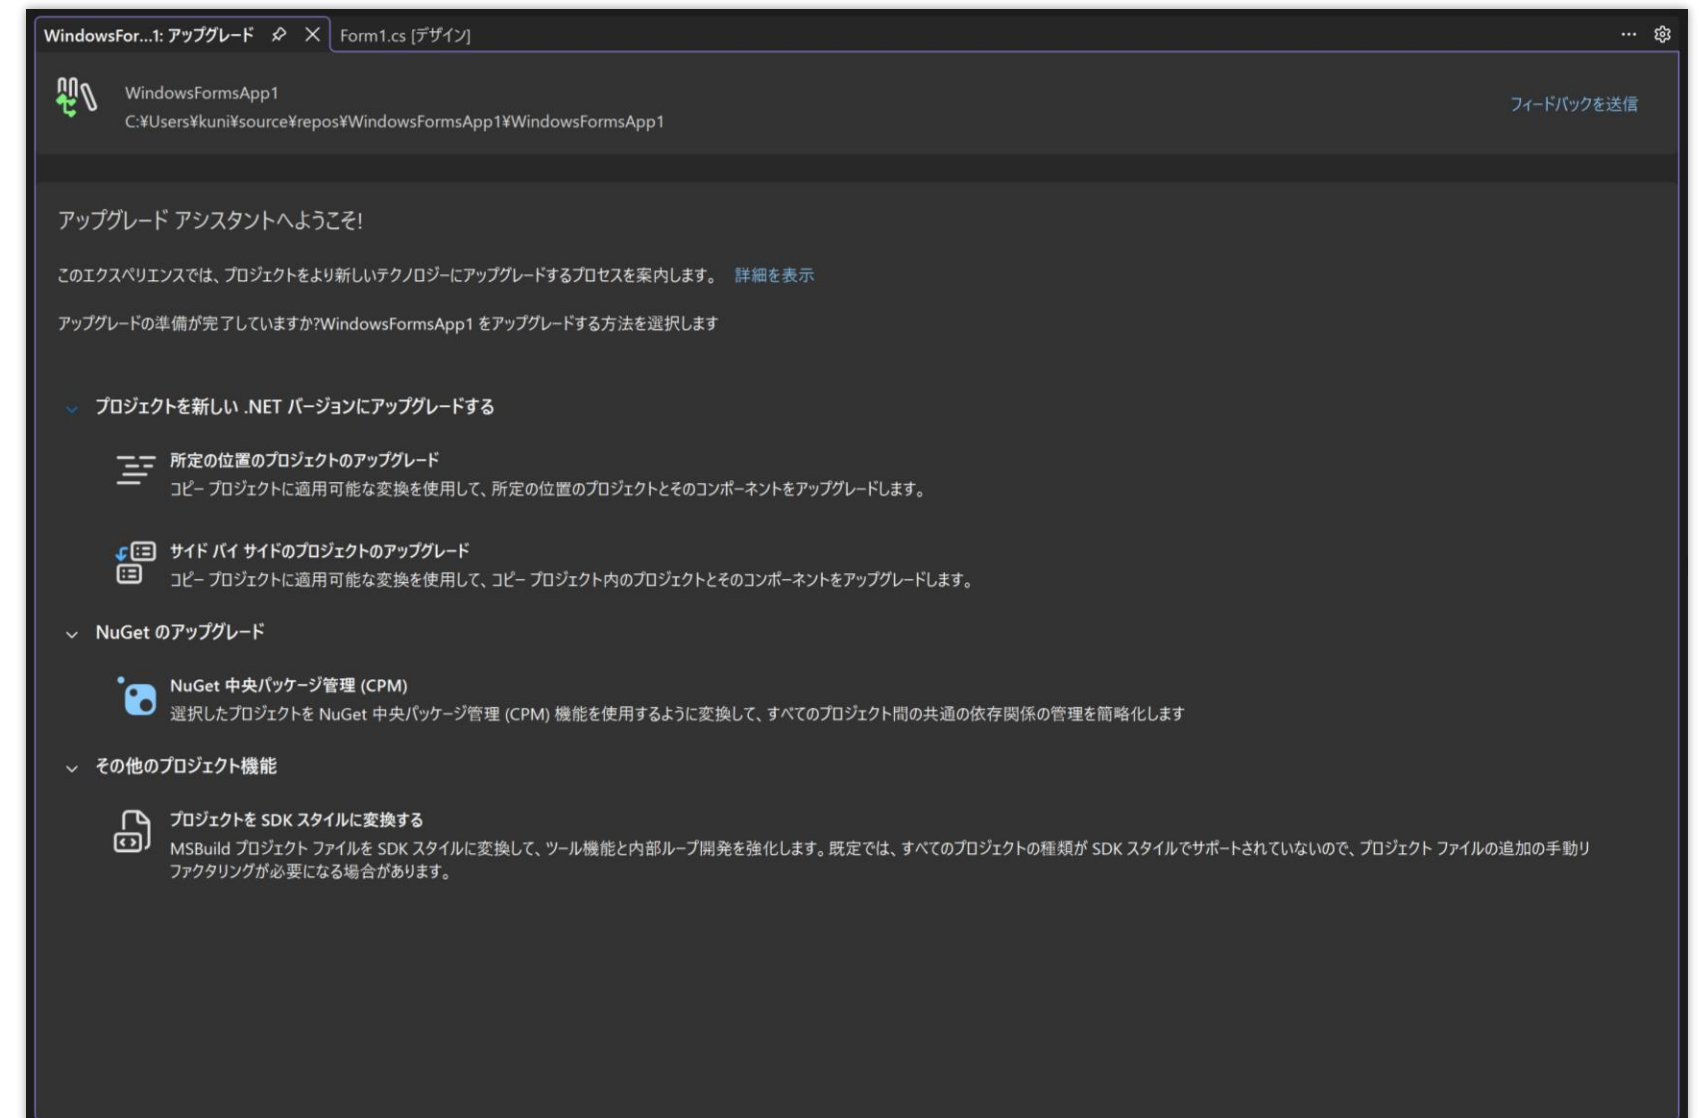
WindowsFor...1: アップグレード

Form1.cs [デザイン]

WindowsFormsApp1
C:¥Users¥kuni¥source¥repos¥WindowsFormsApp1¥WindowsFormsApp1

フィードバックを送信

アップグレード アシスタントへようこそ!

このエクスペリエンスでは、プロジェクトをより新しいテクノロジーにアップグレードするプロセスを案内します。 詳細を表示

アップグレードの準備が完了していますか?WindowsFormsApp1 をアップグレードする方法を選択します

プロジェクトを新しい .NET バージョンにアップグレードする

所定の位置のプロジェクトのアップグレード
コピー プロジェクトに適用可能な変換を使用して、所定の位置のプロジェクトとそのコンポーネントをアップグレードします。

サイド バイ サイドのプロジェクトのアップグレード
コピー プロジェクトに適用可能な変換を使用して、コピー プロジェクト内のプロジェクトとそのコンポーネントをアップグレードします。

NuGet のアップグレード

NuGet 中央パッケージ管理 (CPM)
選択したプロジェクトを NuGet 中央パッケージ管理 (CPM) 機能を使用するように変換して、すべてのプロジェクト間の共通の依存関係の管理を簡略化します

その他のプロジェクト機能

プロジェクトを SDK スタイルに変換する
MSBuild プロジェクト ファイルを SDK スタイルに変換して、ツール機能と内部ループ開発を強化します。既定では、すべてのプロジェクトの種類が SDK スタイルでサポートされていないので、プロジェクト ファイルの追加の手動リファクタリングが必要になる場合があります。